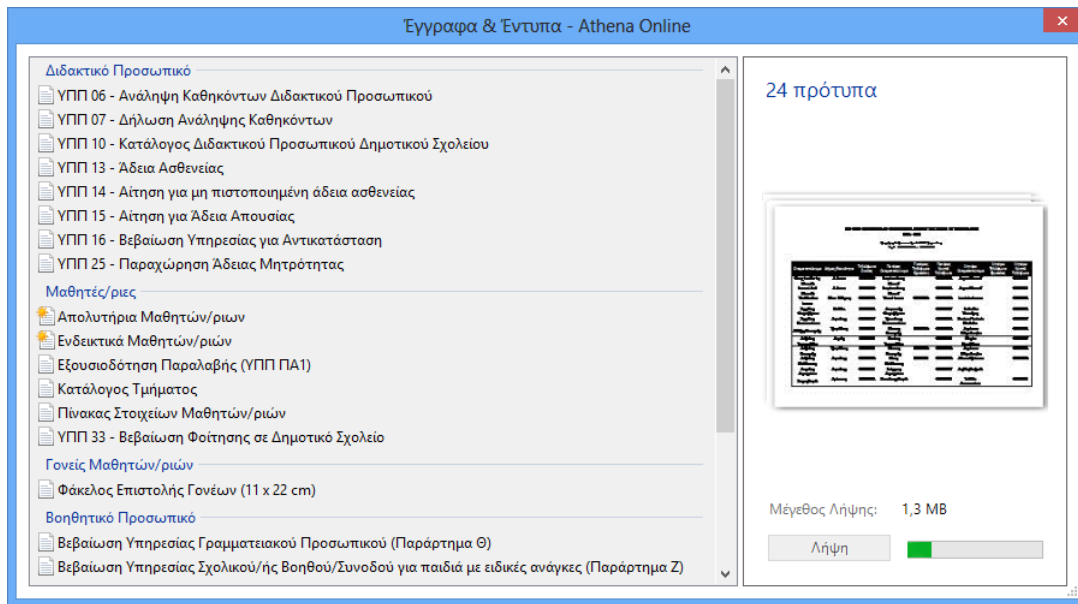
Έγγραφα & Έντυπα - Athena Online

Διδακτικό Προσωπικό
ΥΠΠ 06 - Ανάληψη Καθηκόντων Διδακτικού Προσωπικού
ΥΠΠ 07 - Δήλωση Ανάληψης Καθηκόντων
ΥΠΠ 10 - Κατάλογος Διδακτικού Προσωπικού Δημοτικού Σχολείου
ΥΠΠ 13 - Άδεια Ασθενείας
ΥΠΠ 14 - Αίτηση για μη πιστοποιημένη άδεια ασθενείας
ΥΠΠ 15 - Αίτηση για Άδεια Απουσίας
ΥΠΠ 16 - Βεβαίωση Υπηρεσίας για Αντικατάσταση
ΥΠΠ 25 - Παραχώρηση Άδειας Μητρότητας
Μαθητές/ριες
Απολυτήρια Μαθητών/ριων
Ενδεικτικά Μαθητών/ριών
Εξουσιοδότηση Παραλαβής (ΥΠΠ ΠΑ1)
Κατάλογος Τμήματος
Πίνακας Στοιχείων Μαθητών/ριών
ΥΠΠ 33 - Βεβαίωση Φοίτησης σε Δημοτικό Σχολείο
Γονείς Μαθητών/ριών
Φάκελος Επιστολής Γονέων (11 x 22 cm)
Βοηθητικό Προσωπικό
Βεβαίωση Υπηρεσίας Γραμματειακού Προσωπικού (Παράρτημα Θ)
Βεβαίωση Υπηρεσίας Σχολικού/ής Βοηθού/Συνοδού για παιδιά με ειδικές ανάγκες (Παράρτημα Ζ)

24 πρότυπα

Μέγεθος Λήψης: 1,3 MB
Λήψη